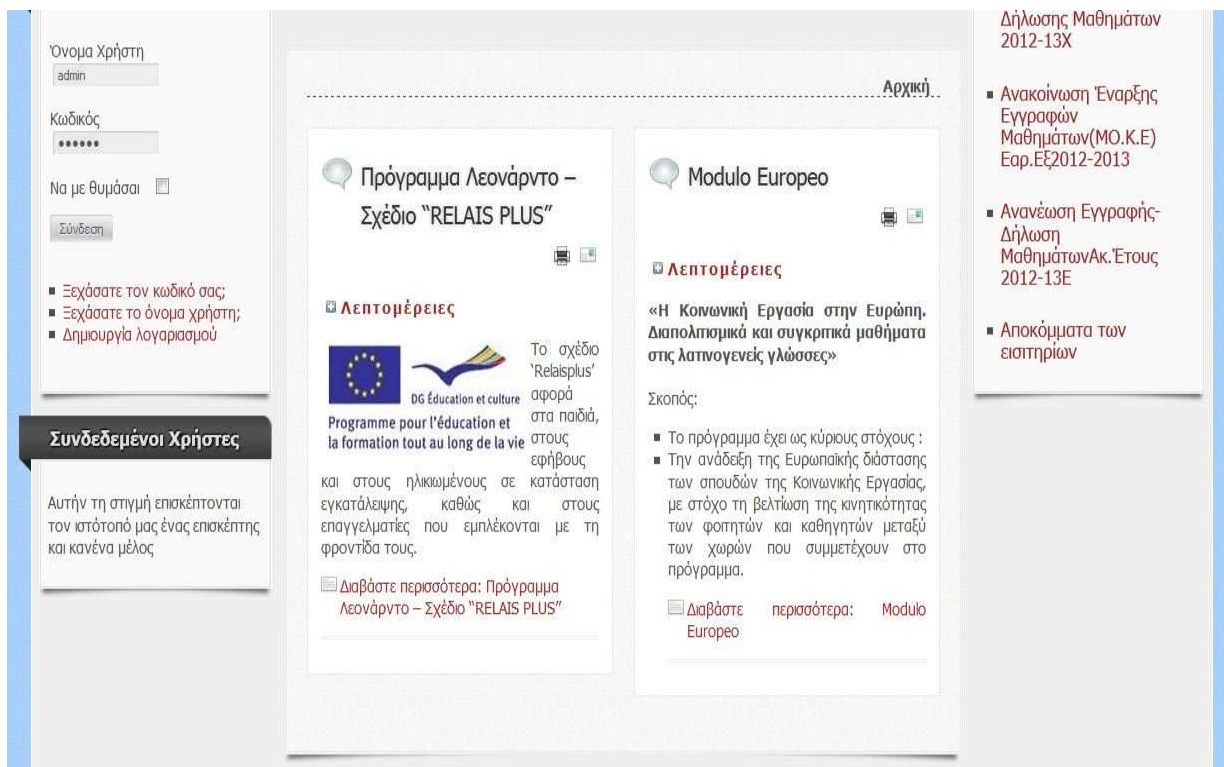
Όνομα Χρήστη
admin

Κωδικός
••••••

Να με θυμάσαι

Σύνδεση

▪ Ξεχάσατε τον κωδικό σας;
▪ Ξεχάσατε το όνομα χρήστη;
▪ Δημιουργία λογαριασμού

Συνδεδεμένοι Χρήστες

Αυτήν τη στιγμή επισκέπτονται τον ιστότοπό μας ένας επισκέπτης και κανένα μέλος

Αρχική

Πρόγραμμα Λεονάρντο – Σχέδιο "RELAIS PLUS"

Λεπτομέρειες

DG Éducation et culture
Programme pour l'éducation et la formation tout au long de la vie

Το σχέδιο 'Relaisplus' αφορά στα παιδιά, στους εφήβους και στους ηλικιωμένους σε κατάσταση εγκατάλειψης, καθώς και στους επαγγελματίες που εμπλέκονται με τη φροντίδα τους.

Διαβάστε περισσότερα: Πρόγραμμα Λεονάρντο – Σχέδιο "RELAIS PLUS"

Modulo Europeo

Λεπτομέρειες

«Η Κοινωνική Εργασία στην Ευρώπη. Διαπολιτισμικά και συγκριτικά μαθήματα στις λατινογενείς γλώσσες»

Σκοπός:

▪ Το πρόγραμμα έχει ως κύριους στόχους :
▪ Την ανάδειξη της Ευρωπαϊκής διάστασης των σπουδών της Κοινωνικής Εργασίας, με στόχο τη βελτίωση της κινητικότητας των φοιτητών και καθηγητών μεταξύ των χωρών που συμμετέχουν στο πρόγραμμα.

Διαβάστε περισσότερα: Modulo Europeo

Δήλωσης Μαθημάτων 2012-13Χ

▪ Ανακοίνωση Έναρξης Εγγραφών Μαθημάτων(ΜΟ.Κ.Ε) Εαρ.Εξ2012-2013

▪ Ανανέωση Εγγραφής-Δήλωση ΜαθημάτωνΑκ.Έτους 2012-13Ε

▪ Αποκόμματα των εισιτηρίων